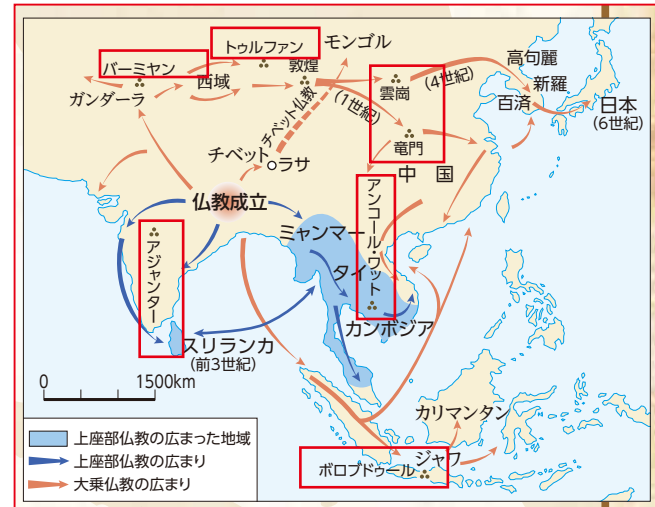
トゥルファン
モンゴル
バーミヤン
敦煌
高句麗
西域
ガンダーラ
(4世紀)
雲崗
新羅
チベット仏教
(1世紀)
百済
日本
(6世紀)
竜門
チベット
ラサ
中国
仏教成立
アンコール・ワット
ミャンマー
アジャンター
タイ
カンボジア
スリランカ
(前3世紀)
0
1500km
カリマンタン
上座部仏教の広まった地域
上座部仏教の広まり
ジャワ
ボロブドゥール
大乗仏教の広まり